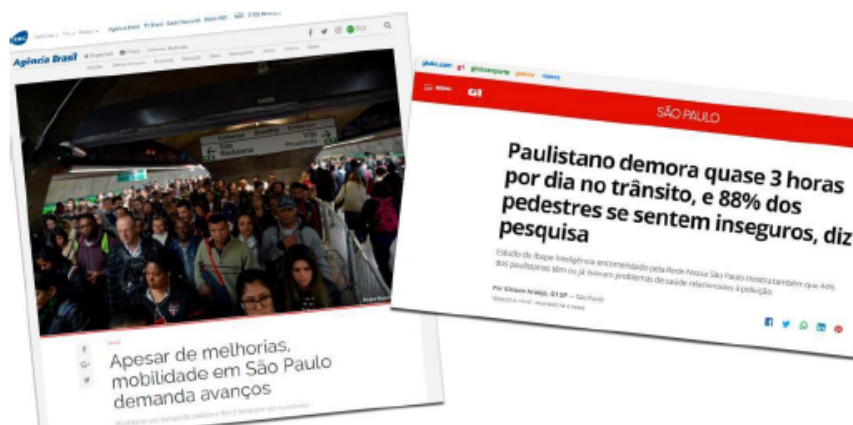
Agência Brasil

SAÍDA

Vila Prudente

Apesar de melhorias, mobilidade em São Paulo demanda avanços

globo.com g1 globoesporte gshow vídeos

G1

SÃO PAULO

Paulistano demora quase 3 horas por dia no trânsito, e 88% dos pedestres se sentem inseguros, diz pesquisa

Estudo do Ibope Inteligência encomendado pela Rede Nossa São Paulo mostra também que 44% dos paulistanos têm ou já tiveram problemas de saúde relacionados à poluição.

Por Gleison Araújo, G1 SP — São Paulo